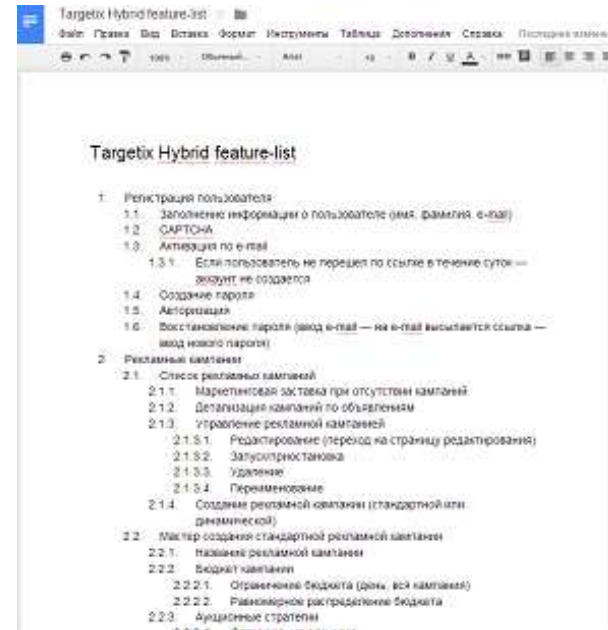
Targetix Hybrid feature-list

Файл Правка Вид Вставка Формат Инструменты Таблица Дополнения Справка Последние измен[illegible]

100% Обычный... Arial 11 B I U A

Targetix Hybrid feature-list

1. Регистрация пользователя
1.1. Заполнение информации о пользователе (имя, фамилия, e-mail)
1.2. CAPTCHA
1.3. Активация по e-mail
1.3.1. Если пользователь не перешел по ссылке в течение суток — аккаунт не создается
1.4. Создание пароля
1.5. Авторизация
1.6. Восстановление пароля (ввод e-mail — на e-mail высылается ссылка — ввод нового пароля)
2. Рекламные кампании
2.1. Список рекламных кампаний
2.1.1. Маркетинговая заставка при отсутствии кампаний
2.1.2. Детализация кампаний по объявлениям
2.1.3. Управление рекламной кампанией
2.1.3.1. Редактирование (переход на страницу редактирования)
2.1.3.2. Запуск/остановка
2.1.3.3. Удаление
2.1.3.4. Переименование
2.1.4. Создание рекламной кампании (стандартной или динамической)
2.2. Мастер создания стандартной рекламной кампании
2.2.1. Название рекламной кампании
2.2.2. Бюджет кампании
2.2.2.1. Ограничение бюджета (день, вся кампания)
2.2.2.2. Равномерное распределение бюджета
2.2.3. Аукционные стратегии
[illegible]